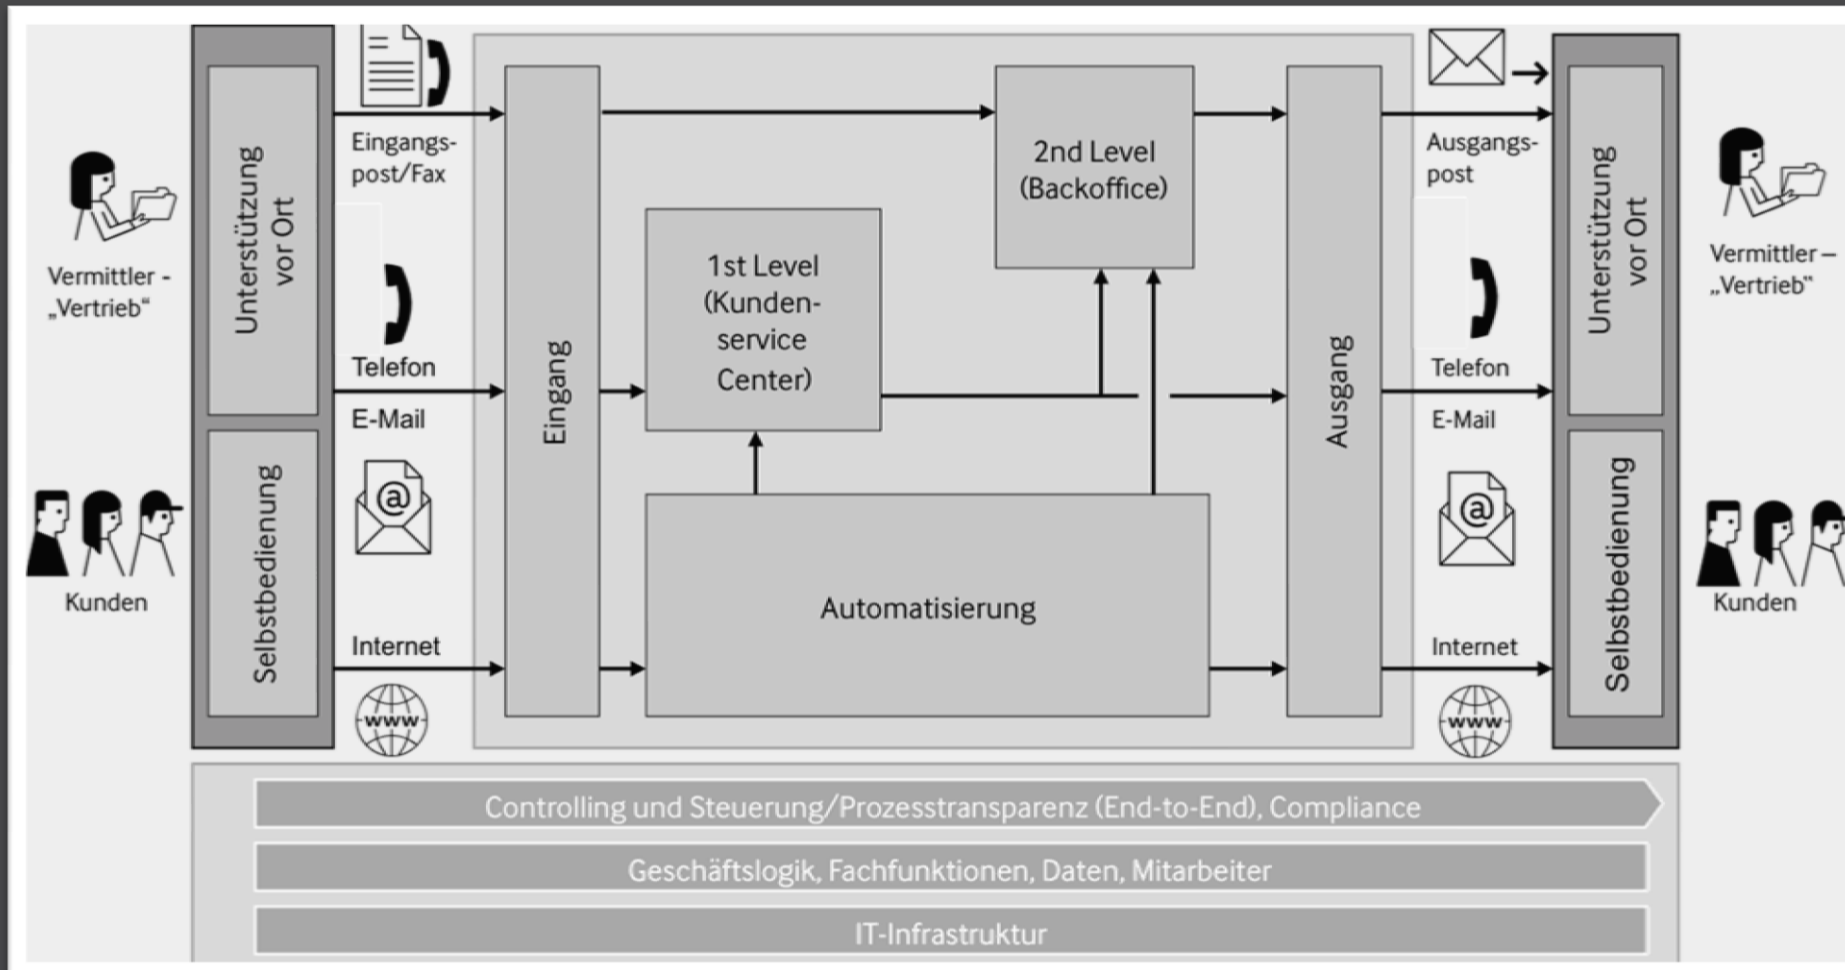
Vermittler - „Vertrieb“

Kunden

Unterstützung vor Ort

Selbstbedienung

Eingangspost/Fax

Telefon

E-Mail

Internet

www

Eingang

1st Level (Kundenservice Center)

2nd Level (Backoffice)

Automatisierung

Ausgang

Ausgangspost

Telefon

E-Mail

Internet

www

Unterstützung vor Ort

Selbstbedienung

Vermittler – „Vertrieb“

Kunden

Controlling und Steuerung/Prozesstransparenz (End-to-End), Compliance

Geschäftslogik, Fachfunktionen, Daten, Mitarbeiter

IT-Infrastruktur